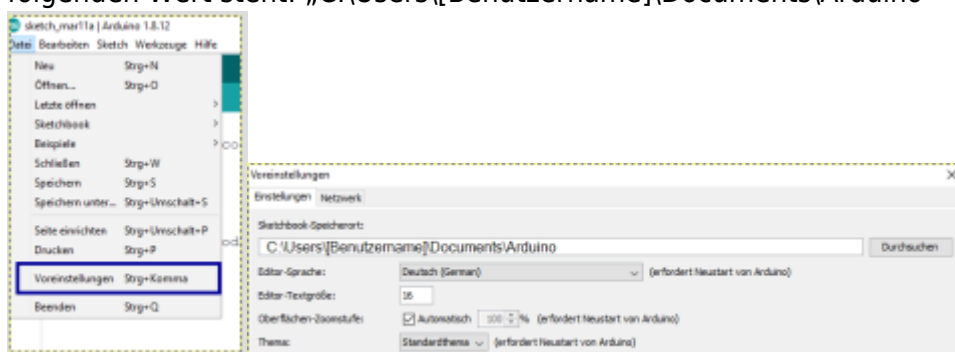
folgenden Wert steht: „C:\Users\[Benutzername]\Documents\Arduino

sketch_mar11a | Arduino 1.8.12
Datei Bearbeiten Sketch Werkzeuge Hilfe

Neu Strg+N
Öffnen... Strg+O
Letzte öffnen
Sketchbook
Beispiele
Schließen Strg+W
Speichern Strg+S
Speichern unter... Strg+Umschalt+S
Seite einrichten Strg+Umschalt+P
Drucken Strg+P
Voreinstellungen Strg+Komma
Beenden Strg+Q

Voreinstellungen
Einstellungen Netzwerk
Sketchbook-Speicherort:
C:\Users\[Benutzername]\Documents\Arduino
Durchsuchen
Editor-Sprache: Deutsch (German) (erfordert Neustart von Arduino)
Editor-Textgröße: 16
Oberflächen-Zoomstufe: Automatisch 100 % (erfordert Neustart von Arduino)
Thema: Standardthema (erfordert Neustart von Arduino)